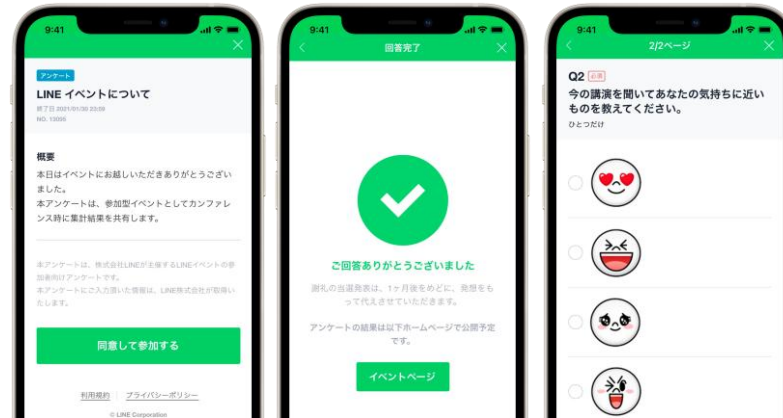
9:41

アンケート

LINE イベントについて

終了日 2021/01/30 23:59
NO. 13000

概要

本日はイベントにお越しいただきありがとうございました。
本アンケートは、参加型イベントとしてカンファレンス時に集計結果を共有します。

本アンケートは、株式会社LINEが主催するLINEイベントの参加者向けアンケートです。
本アンケートにご入力頂いた情報は、LINE株式会社が取得いたします。

同意して参加する

利用規約 | プライバシーポリシー

© LINE Corporation

9:41

回答完了

ご回答ありがとうございました

謝礼の当選発表は、1ヶ月後をめどに、発想をもって代えさせていただきます。

アンケートの結果は以下ホームページで公開予定です。

イベントページ

9:41

2/2ページ

Q2 必須

今の講演を聞いてあなたの気持ちに近いものを教えてください。

ひとつだけ